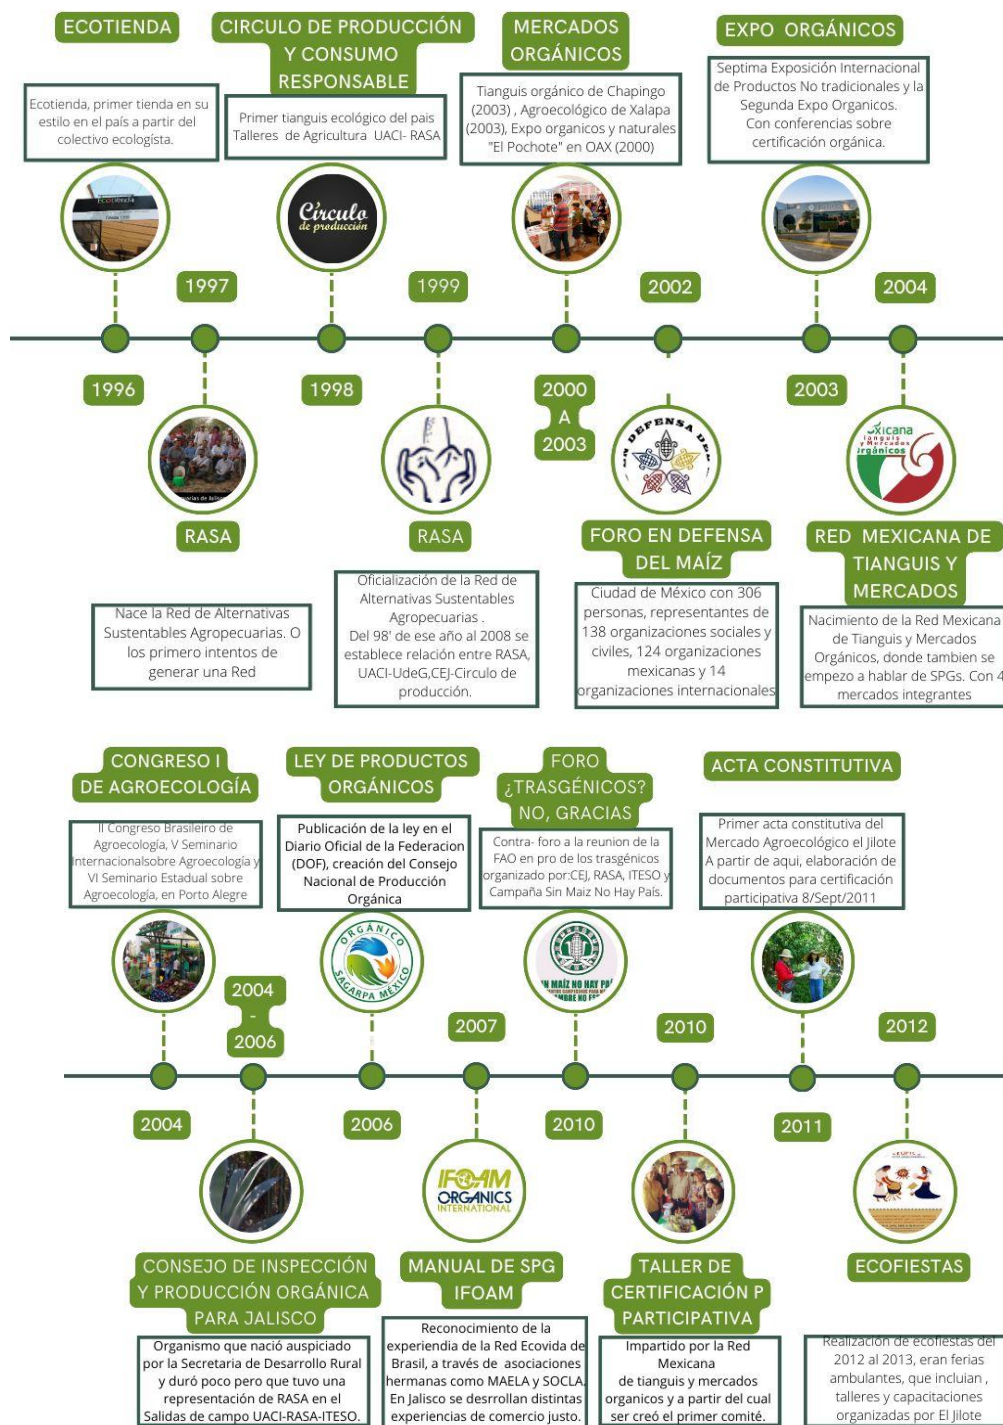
ECOTIENDA

Ecotienda, primer tienda en su estilo en el país a partir del colectivo ecologista.

CIRCULO DE PRODUCCIÓN Y CONSUMO RESPONSABLE

Primer tianguis ecológico del pais Talleres de Agricultura UACI- RASA

Círculo de producción

MERCADOS ORGÁNICOS

Tianguis orgánico de Chapingo (2003) , Agroecológico de Xalapa (2003), Expo organicos y naturales "El Pochote" en OAX (2000)

EXPO ORGÁNICOS

Septima Exposición Internacional de Productos No tradicionales y la Segunda Expo Organicos. Con conferencias sobre certificación orgánica.

1997

1999

2002

2004

1996

1998

2000 A 2003

2003

RASA

RASA

FORO EN DEFENSA DEL MAÍZ

RED MEXICANA DE TIANGUIS Y MERCADOS

Nace la Red de Alternativas Sustentables Agropecuarias. O los primero intentos de generar una Red

Oficialización de la Red de Alternativas Sustentables Agropecuarias . Del 98' de ese año al 2008 se establece relación entre RASA, UACI-UdeG,CEJ-Circulo de producción.

Ciudad de México con 306 personas, representantes de 138 organizaciones sociales y civiles, 124 organizaciones mexicanas y 14 organizaciones internacionales

Nacimiento de la Red Mexicana de Tianguis y Mercados Orgánicos, donde tambien se empezo a hablar de SPGs. Con 4 mercados integrantes

CONGRESO I DE AGROECOLOGÍA

Il Congreso Brasileiro de Agroecología, V Seminario Internacionalsobre Agroecología y VI Seminario Estadual sobre Agroecología, en Porto Alegre

LEY DE PRODUCTOS ORGÁNICOS

Publicación de la ley en el Diario Oficial de la Federacion (DOF), creación del Consejo Nacional de Producción Orgánica

FORO ¿TRASGÉNICOS? NO, GRACIAS

Contra- foro a la reunion de la FAO en pro de los trasgénicos organizado por:CEJ, RASA, ITESO y Campaña Sin Maiz No Hay País.

ACTA CONSTITUTIVA

Primer acta constitutiva del Mercado Agroecológico el Jilote A partir de aqui, elaboración de documentos para certificación participativa 8/Sept/2011

ORGÁNICO SAGARPA MÉXICO

2004 - 2006

2007

2010

2012

2004

2006

2010

2011

IFOAM ORGANICS INTERNATIONAL

CONSEJO DE INSPECCIÓN Y PRODUCCIÓN ORGÁNICA PARA JALISCO

MANUAL DE SPG IFOAM

TALLER DE CERTIFICACIÓN P PARTICIPATIVA

ECOFIESTAS

Organismo que nació auspiciado por la Secretaria de Desarrollo Rural y duró poco pero que tuvo una representación de RASA en el Salidas de campo UACI-RASA-ITESO.

Reconocimiento de la experiendia de la Red Ecovida de Brasil, a través de asociaciones hermanas como MAELA y SOCLA. En Jalisco se desrrollan distintas experiencias de comercio justo.

Impartido por la Red Mexicana de tianguis y mercados organicos y a partir del cual ser creó el primer comité.

Realización de ecofiestas del 2012 al 2013, eran ferias ambulantes, que incluian , talleres y capacitaciones organizadas por El Jilote